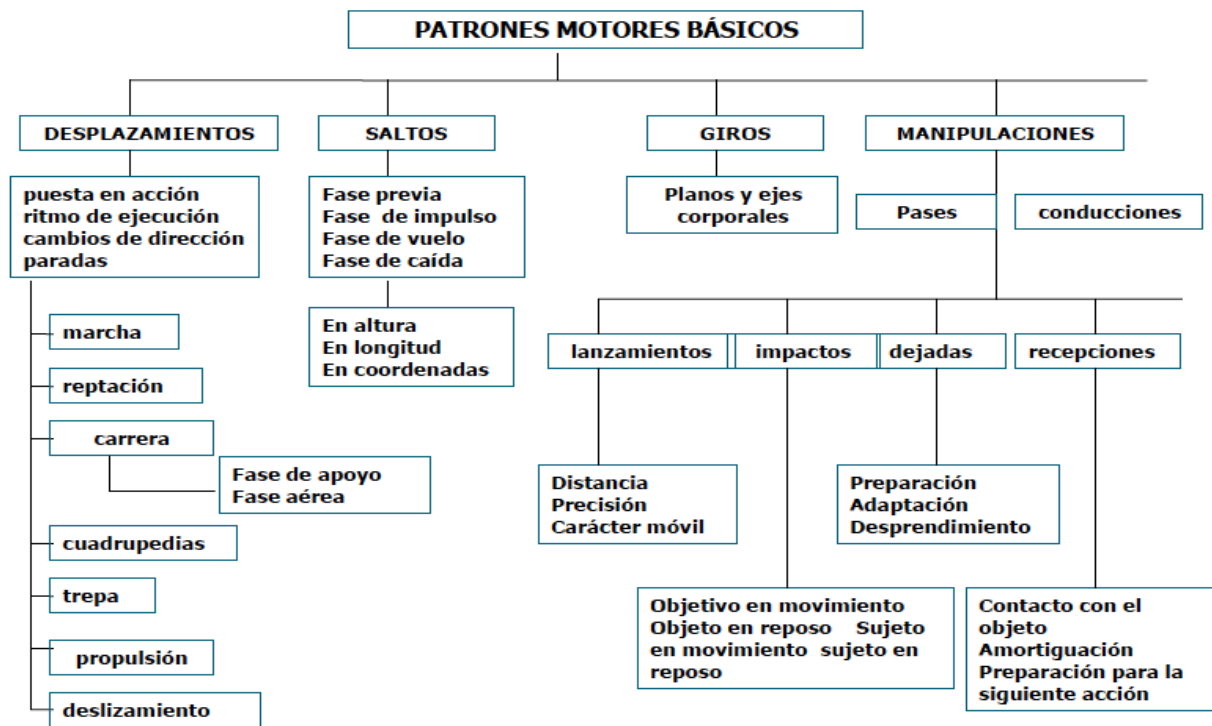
PATRONES MOTORES BÁSICOS

DESPLAZAMIENTOS

puesta en acción
ritmo de ejecución
cambios de dirección
paradas

marcha

reptación

carrera

Fase de apoyo
Fase aérea

cuadrupedias

trepa

propulsión

deslizamiento

SALTOS

Fase previa
Fase de impulso
Fase de vuelo
Fase de caída

En altura
En longitud
En coordenadas

GIROS

Planos y ejes corporales

MANIPULACIONES

Pases

conducciones

lanzamientos

Distancia
Precisión
Carácter móvil

impactos

Objetivo en movimiento
Objeto en reposo Sujeto en movimiento sujeto en reposo

dejadas

Preparación
Adaptación
Desprendimiento

recepciones

Contacto con el objeto
Amortiguación
Preparación para la siguiente acción